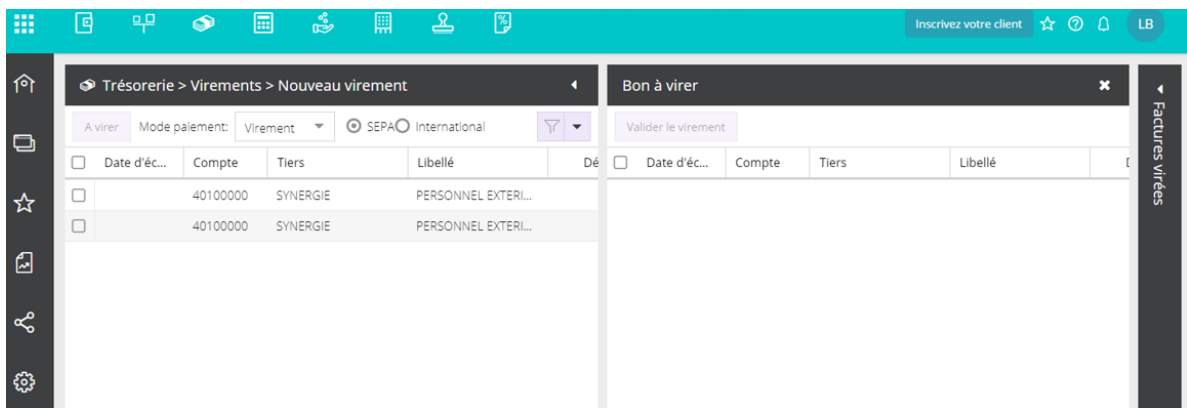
Inscrivez votre client LB

Trésorerie > Virements > Nouveau virement

A virer Mode paiement: Virement SEPA International

| Date d'éc... | Compte | Tiers | Libellé | Dé |
|---|---|---|---|---|
| | 40100000 | SYNERGIE | PERSONNEL EXTERI... | |
| | 40100000 | SYNERGIE | PERSONNEL EXTERI... | |

Bon à virer

Valider le virement

| Date d'éc... | Compte | Tiers | Libellé | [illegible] |
|---|---|---|---|---|

Factures virées